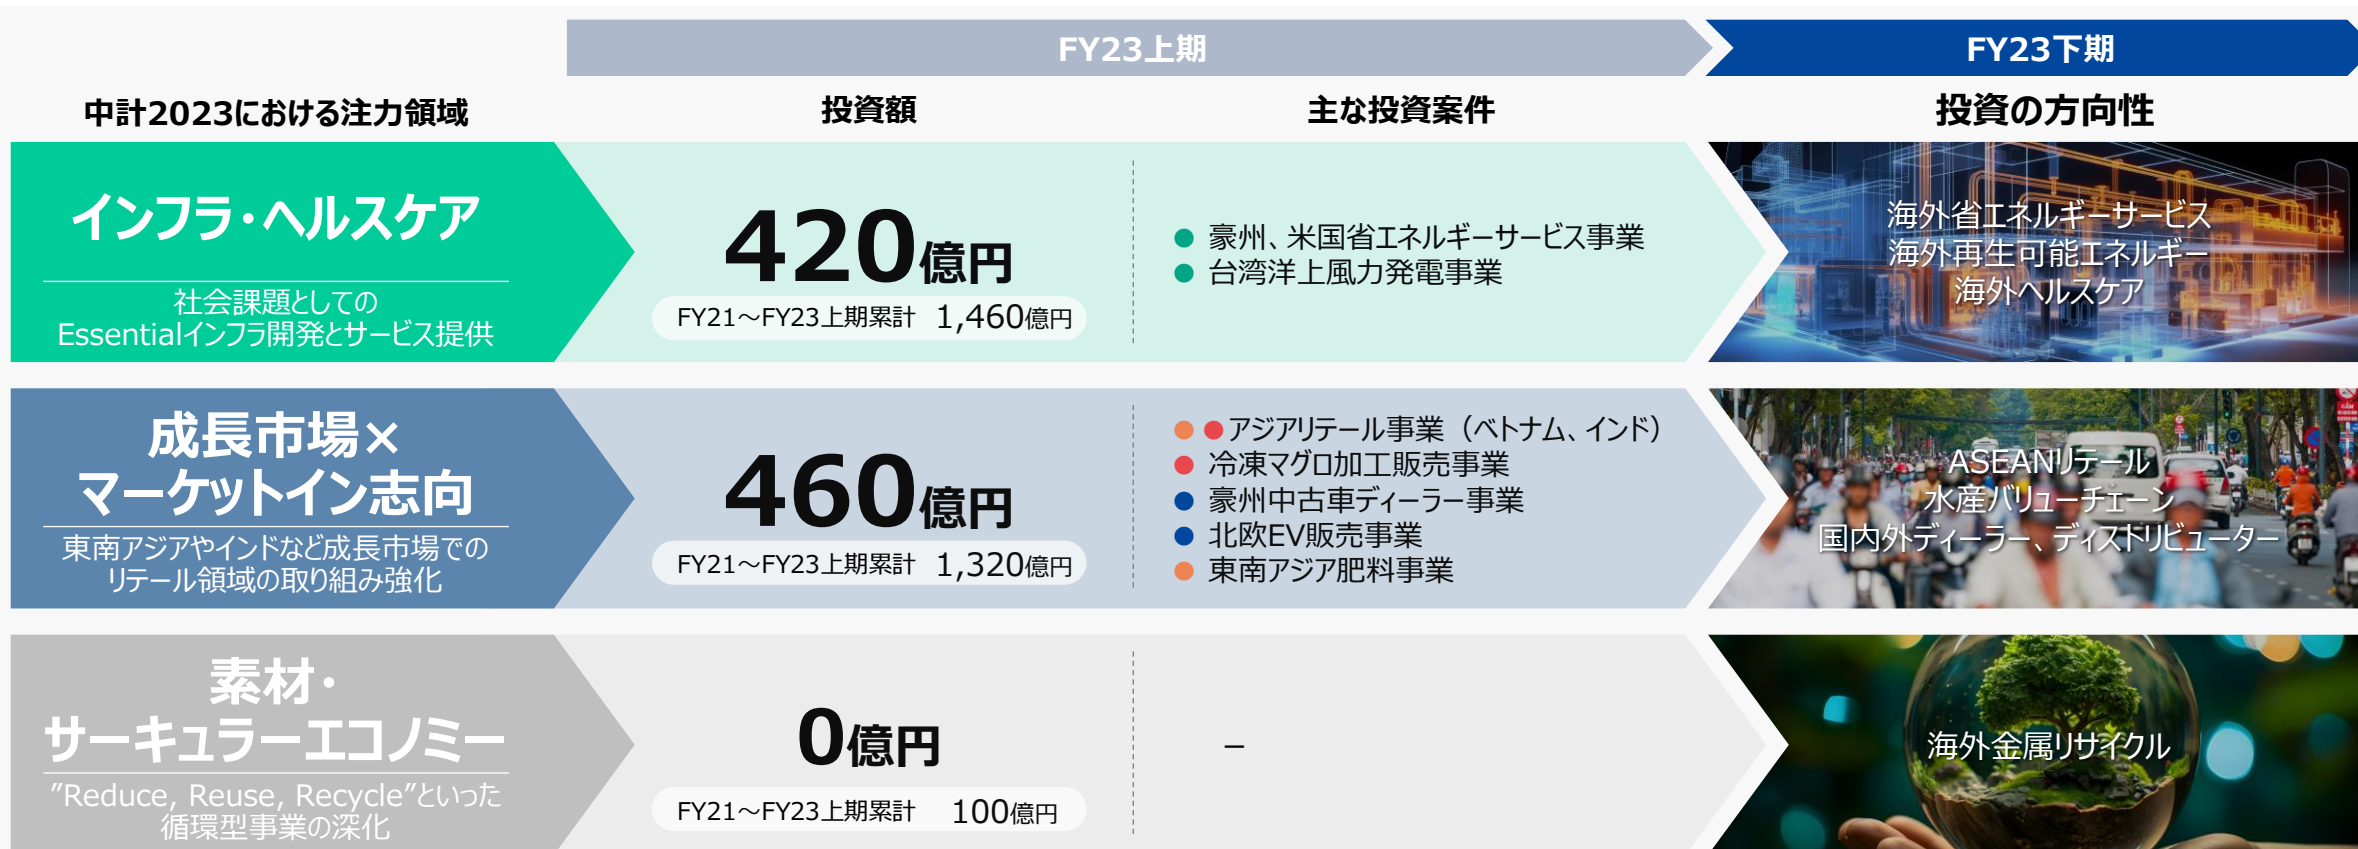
FY23上期

FY23下期

中計2023における注力領域

投資額

主な投資案件

投資の方向性

インフラ・ヘルスケア

社会課題としての Essentialインフラ開発とサービス提供

420億円

FY21～FY23上期累計 1,460億円

● 豪州、米国省エネルギーサービス事業
● 台湾洋上風力発電事業

海外省エネルギーサービス
海外再生可能エネルギー
海外ヘルスケア

成長市場×マーケットイン志向

東南アジアやインドなど成長市場での リテール領域の取り組み強化

460億円

FY21～FY23上期累計 1,320億円

● ●アジアリテール事業（ベトナム、インド）
● 冷凍マグロ加工販売事業
● 豪州中古車ディーラー事業
● 北欧EV販売事業
● 東南アジア肥料事業

ASEANリテール
水産バリューチェーン
国内外ディーラー、ディストリビューター

素材・サーキュラーエコノミー

”Reduce, Reuse, Recycle”といった 循環型事業の深化

0億円

FY21～FY23上期累計 100億円

－

海外金属リサイクル